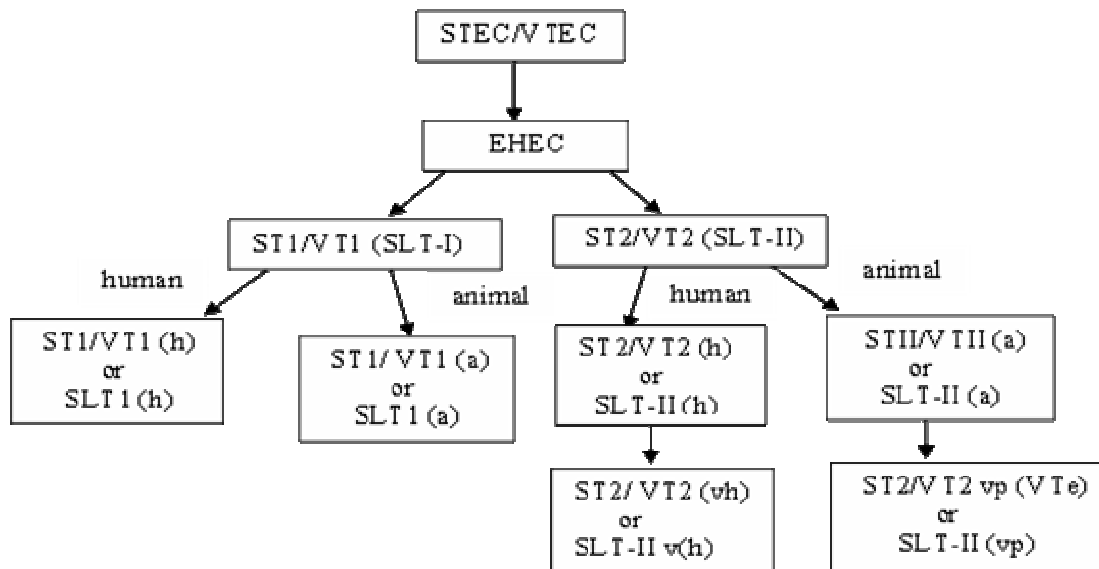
STEC/VTEC

EHEC

ST1/VT1 (SLT-I)

ST2/VT2 (SLT-II)

human

animal

human

animal

ST1/VT1 (h)
or
SLT1 (h)

ST1/VT1 (a)
or
SLT1 (a)

ST2/VT2 (h)
or
SLT-II (h)

STII/VTII (a)
or
SLT-II (a)

ST2/VT2 (vh)
or
SLT-II v(h)

ST2/VT2 vp (VTe)
or
SLT-II (vp)